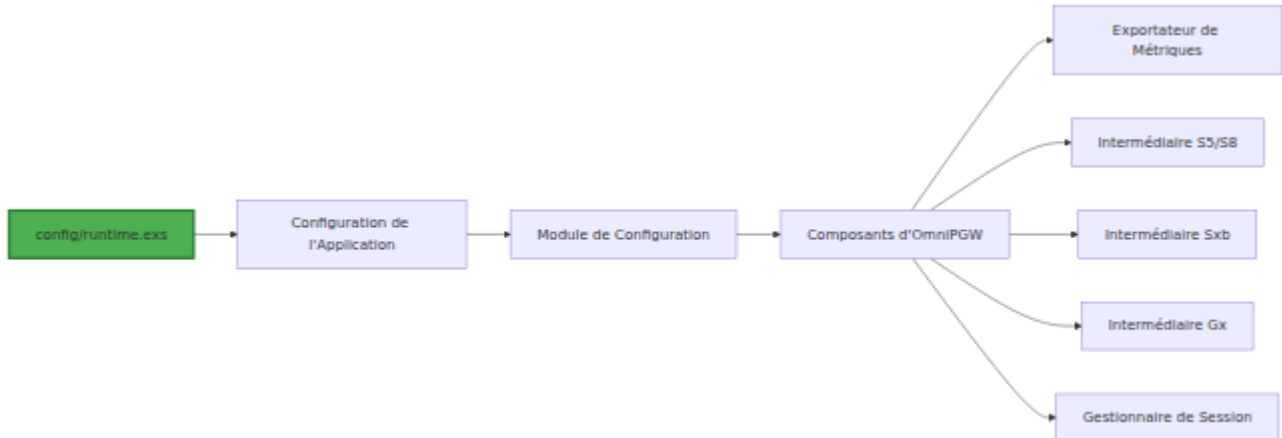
config/runtime.exs

Configuration de l'Application

Module de Configuration

Composants d'OmniPGW

Exportateur de Métriques

Intermédiaire S5/S8

Intermédiaire Sxb

Intermédiaire Gx

Gestionnaire de Session